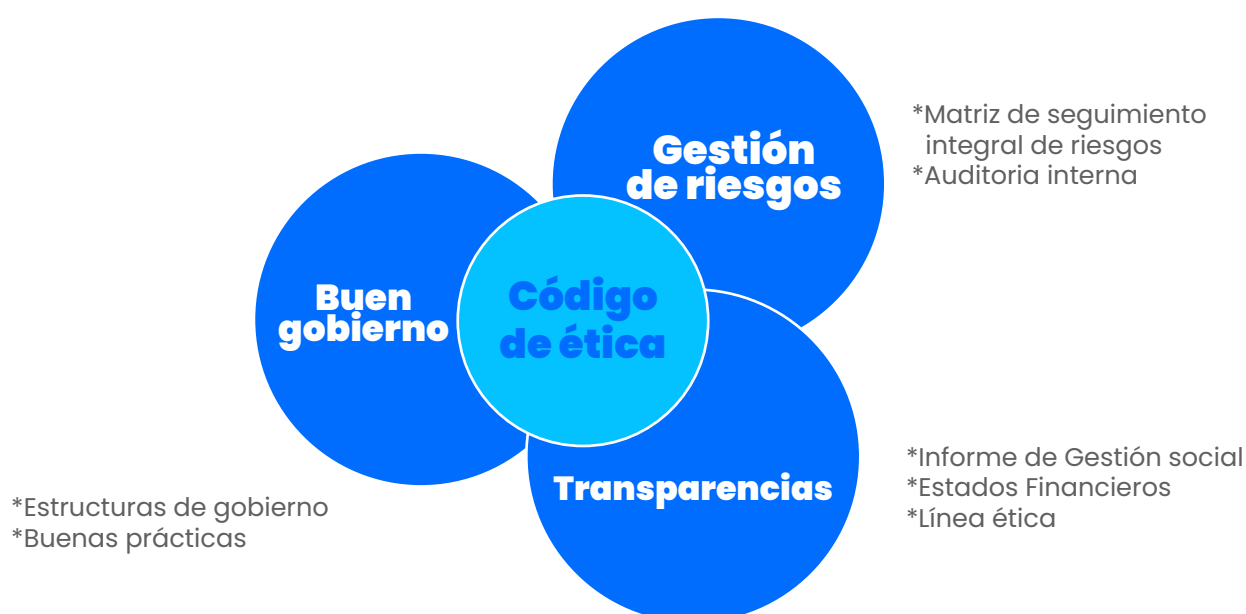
Gestión de riesgos

*Matriz de seguimiento integral de riesgos
*Auditoria interna

Buen gobierno

Código de ética

Transparencias

*Informe de Gestión social
*Estados Financieros
*Línea ética

*Estructuras de gobierno
*Buenas prácticas